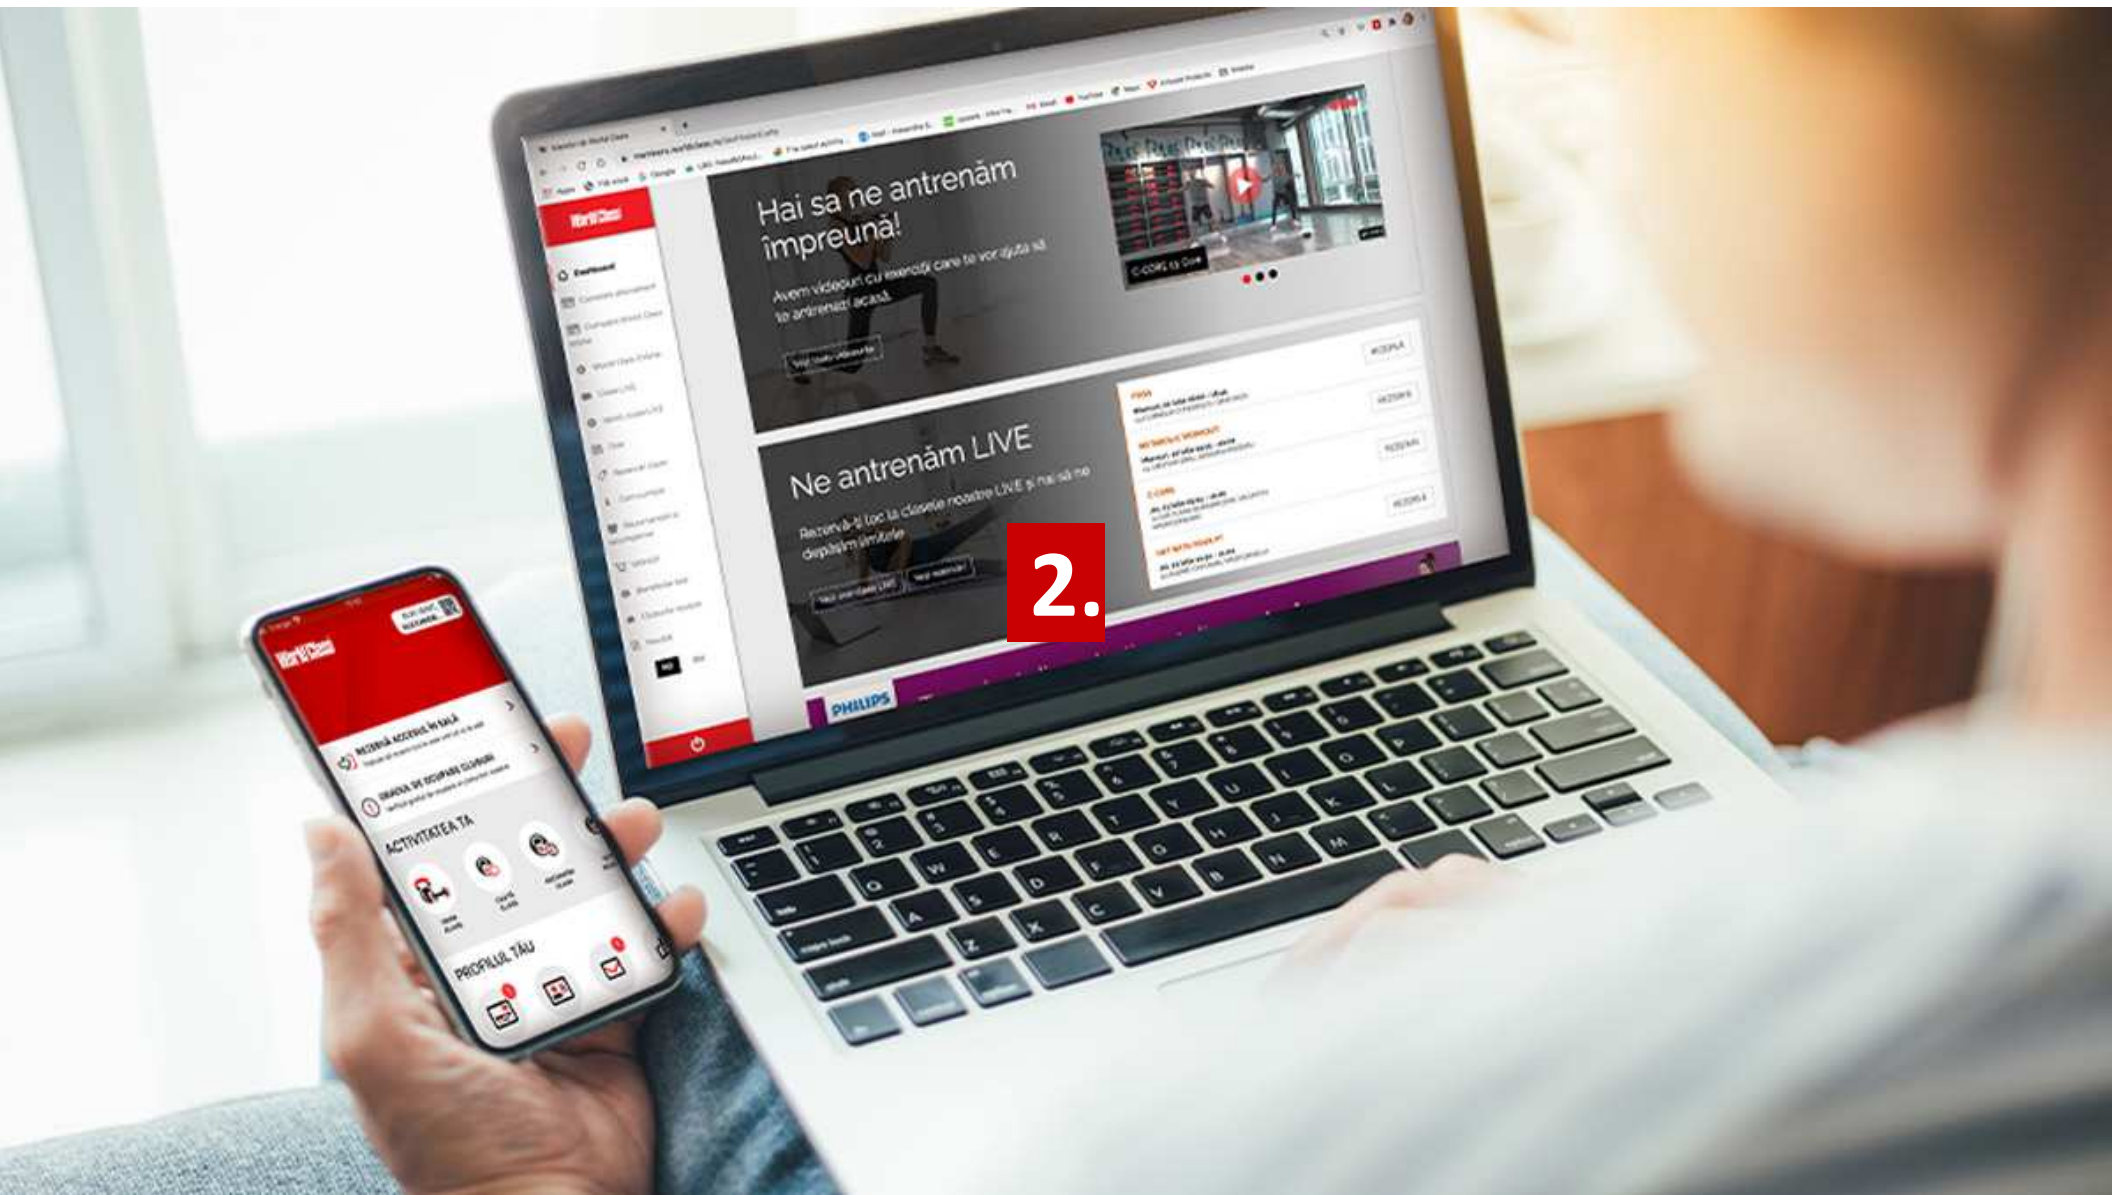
World Class

Hai sa ne antrenăm împreună!

Avem videouri cu exerciții care te vor ajuta să te antrenezi acasă.

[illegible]

C-CORE cu Dan

Ne antrenăm LIVE

Rezervă-ți loc la clasele noastre LIVE și hai să ne depășim limitele

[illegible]

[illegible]

REZERVĂ

REZERVĂ

REZERVĂ

REZERVĂ

C-CORE

PHILIPS

2.

World Class

REZERVĂ ACCESUL ÎN SALĂ

GRADUL DE OCUPARE CLUBURI

ACTIVITATEA TA

PROFILUL TĂU